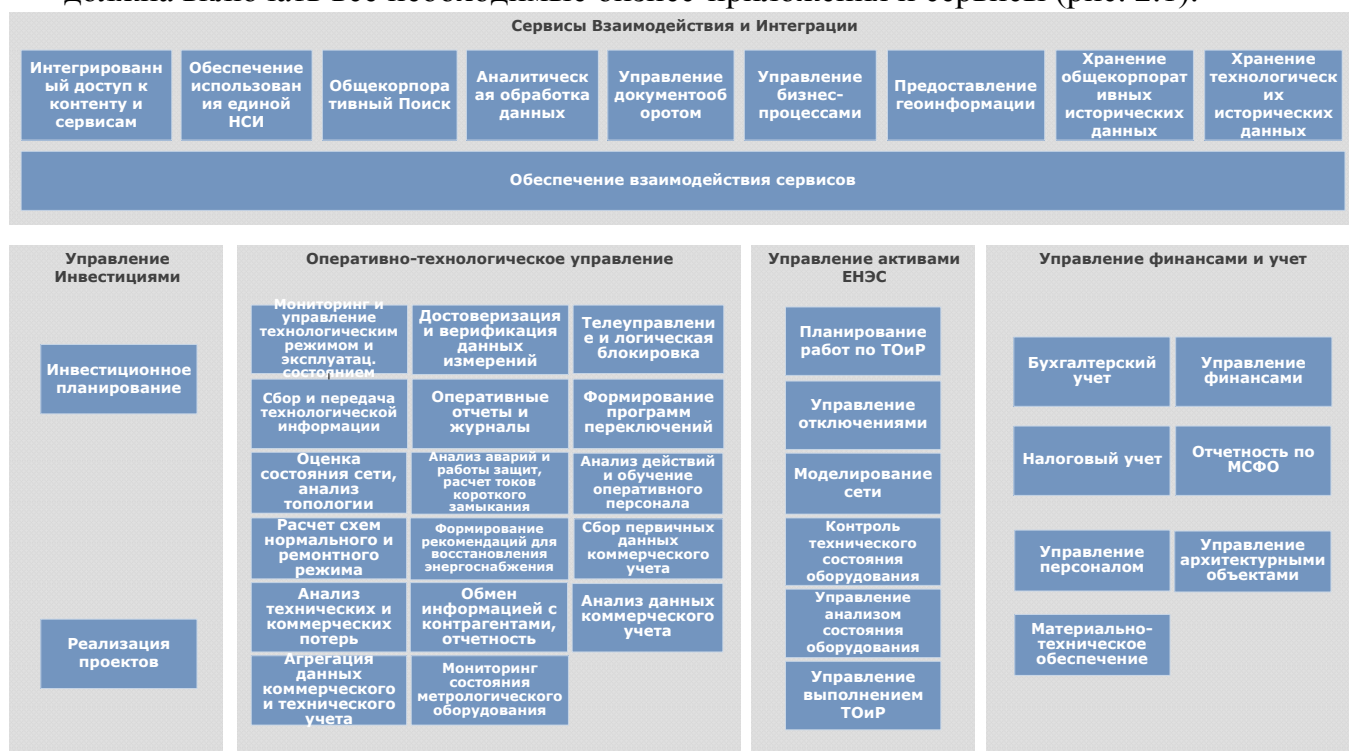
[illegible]

Сервисы Взаимодействия и Интеграции

Интегрированный доступ к контенту и сервисам

Обеспечение использования единой НСИ

Общекорпоративный Поиск

Аналитическая обработка данных

Управление документооборотом

Управление бизнес-процессами

Предоставление геоинформации

Хранение общекорпоративных исторических данных

Хранение технологических исторических данных

Обеспечение взаимодействия сервисов

Управление Инвестициями

Инвестиционное планирование

Реализация проектов

Оперативно-технологическое управление

Мониторинг и управление технологическим режимом и эксплуатац. состоянием

Достоверизация и верификация данных измерений

Телеуправление и логическая блокировка

Сбор и передача технологической информации

Оперативные отчеты и журналы

Формирование программ переключений

Оценка состояния сети, анализ топологии

Анализ аварий и работы защит, расчет токов короткого замыкания

Анализ действий и обучение оперативного персонала

Расчет схем нормального и ремонтного режима

Формирование рекомендаций для восстановления энергоснабжения

Сбор первичных данных коммерческого учета

Анализ технических и коммерческих потерь

Обмен информацией с контрагентами, отчетность

Анализ данных коммерческого учета

Агрегация данных коммерческого и технического учета

Мониторинг состояния метрологического оборудования

Управление активами ЕНЭС

Планирование работ по ТОиР

Управление отключениями

Моделирование сети

Контроль технического состояния оборудования

Управление анализом состояния оборудования

Управление выполнением ТОиР

Управление финансами и учет

Бухгалтерский учет

Управление финансами

Налоговый учет

Отчетность по МСФО

Управление персоналом

Управление архитектурными объектами

Материально-техническое обеспечение